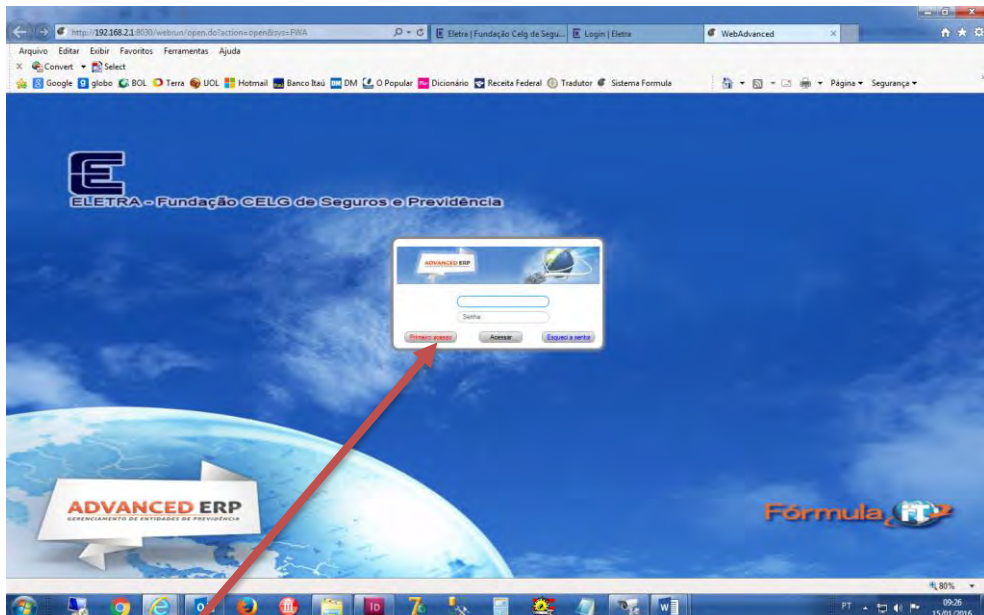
http://192.168.2.1:8030/webrun/open.do?action=open&sys=FWA

Eletra | Fundação Celg de Segu... Login | Eletra WebAdvanced

Arquivo Editar Exibir Favoritos Ferramentas Ajuda

Convert Select

Google globo BOL Terra UOL Hotmail Banco Itaú DM O Popular Dicionário Receita Federal Tradutor Sistema Formula

Página Segurança

ELETRA - Fundação CELG de Seguros e Previdência

ADVANCED ERP

Senha

Primeiro acesso Acessar Esqueci a senha

ADVANCED ERP
GERENCIAMENTO DE ENTIDADES DE PREVIDÊNCIA

Fórmula IT

80%

PT 09:26 15/01/2016